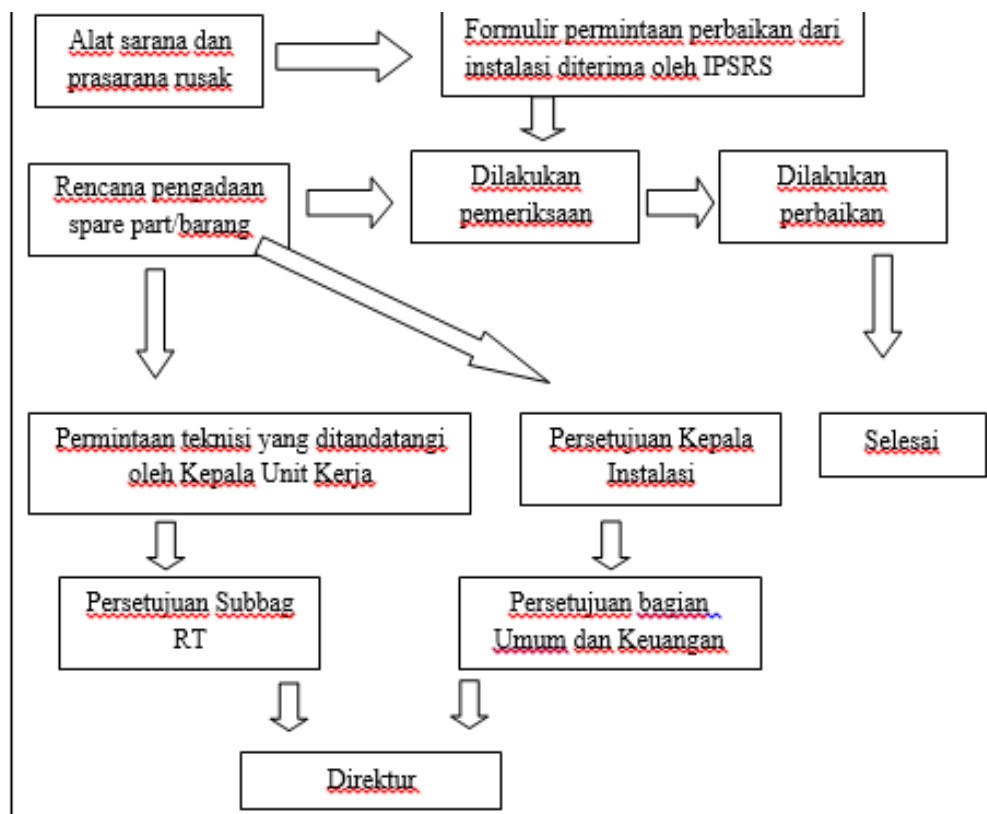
Alat sarana dan prasarana rusak

Formulir permintaan perbaikan dari instalasi diterima oleh IPSRS

Rencana pengadaan spare part/barang

Dilakukan pemeriksaan

Dilakukan perbaikan

Permintaan teknisi yang ditandatangi oleh Kepala Unit Kerja

Persetujuan Kepala Instalasi

Selesai

Persetujuan Subbag RT

Persetujuan bagian Umum dan Keuangan

Direktur